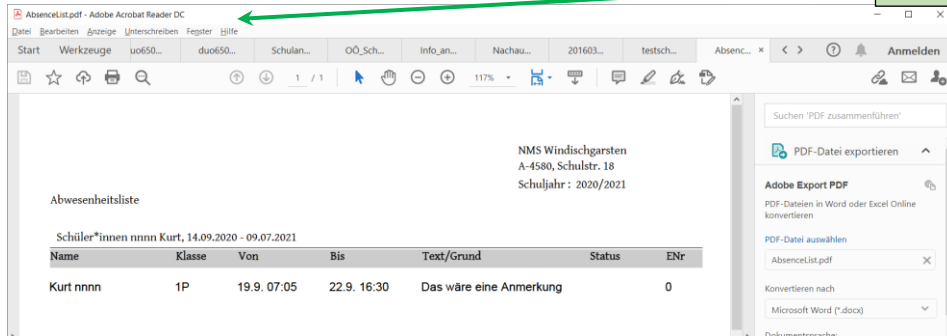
AbsenceList.pdf - Adobe Acrobat Reader DC

Datei Bearbeiten Anzeige Unterschreiben Fenster Hilfe

Start Werkzeuge uo650... duo650... Schulan... OÖ_Sch... Info_an... Nachau... 201603... testsch... Absenc... × Anmelden

1 / 1 117%

NMS Windischgarsten
A-4580, Schulstr. 18
Schuljahr : 2020/2021

Abwesenheitsliste

Schüler*innen nnnn Kurt, 14.09.2020 - 09.07.2021

| Name | Klasse | Von | Bis | Text/Grund | Status | ENr |
|---|---|---|---|---|---|---|
| Kurt nnnn | 1P | 19.9. 07:05 | 22.9. 16:30 | Das wäre eine Anmerkung | | 0 |

Suchen 'PDF zusammenführen'

PDF-Datei exportieren

Adobe Export PDF

PDF-Dateien in Word oder Excel Online konvertieren

PDF-Datei auswählen

AbsenceList.pdf

Konvertieren nach

Microsoft Word (*.docx)

Dokumentsprache: